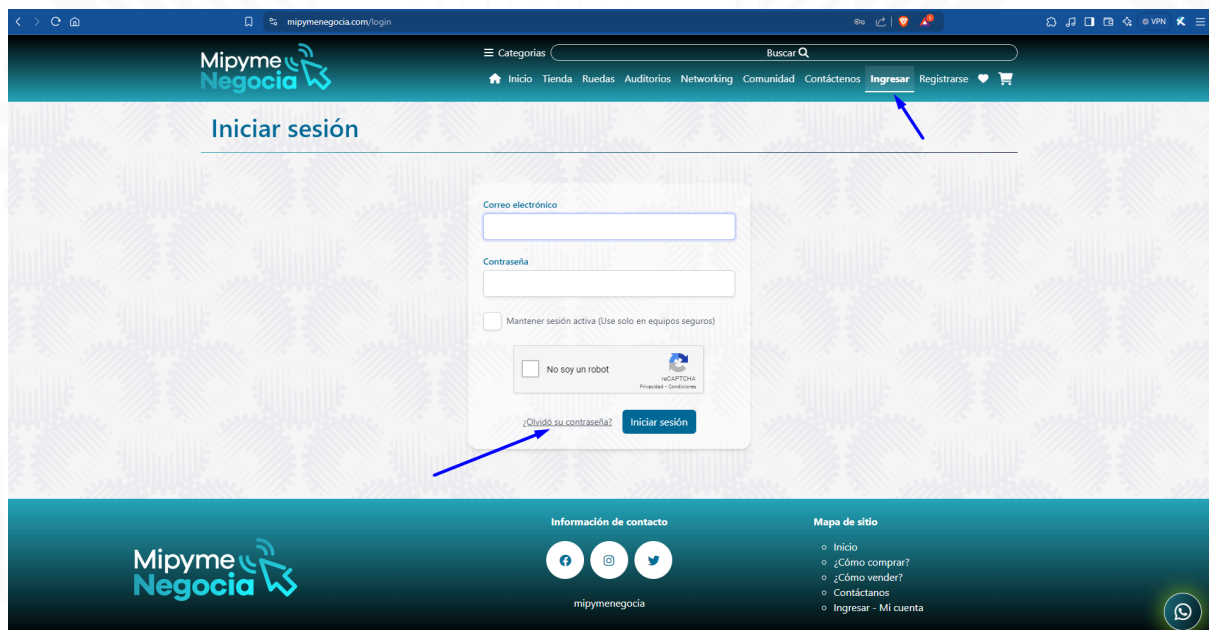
mipymenegocia.com/login

VPN

Mipyme Negocia

Categorías
Buscar

Inicio Tienda Ruedas Auditorios Networking Comunidad Contáctenos Ingresar Registrarse

Iniciar sesión

Correo electrónico

Contraseña

Mantener sesión activa (Use solo en equipos seguros)

No soy un robot
reCAPTCHA
Privacidad - Condiciones

¿Olvidó su contraseña?
Iniciar sesión

Mipyme Negocia

Información de contacto

mipymenegocia

Mapa de sitio

- Inicio
- ¿Cómo comprar?
- ¿Cómo vender?
- Contáctanos
- Ingresar - Mi cuenta